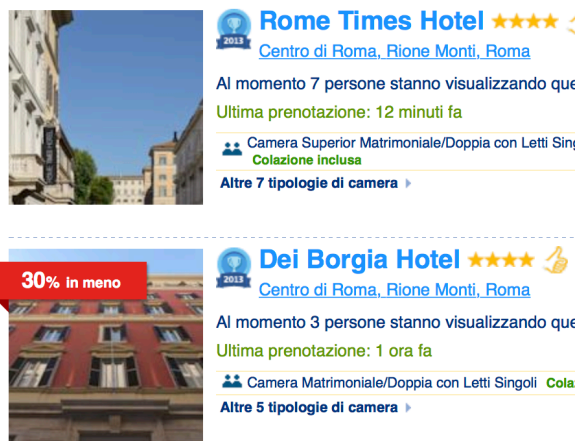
2013

Rome Times Hotel ★★★★

Centro di Roma, Rione Monti, Roma

Al momento 7 persone stanno visualizzando que

Ultima prenotazione: 12 minuti fa

Camera Superior Matrimoniale/Doppia con Letti Singo

Colazione inclusa

Altre 7 tipologie di camera

30% in meno

2013

Dei Borgia Hotel ★★★★

Centro di Roma, Rione Monti, Roma

Al momento 3 persone stanno visualizzando que

Ultima prenotazione: 1 ora fa

Camera Matrimoniale/Doppia con Letti Singoli Cola

Altre 5 tipologie di camera